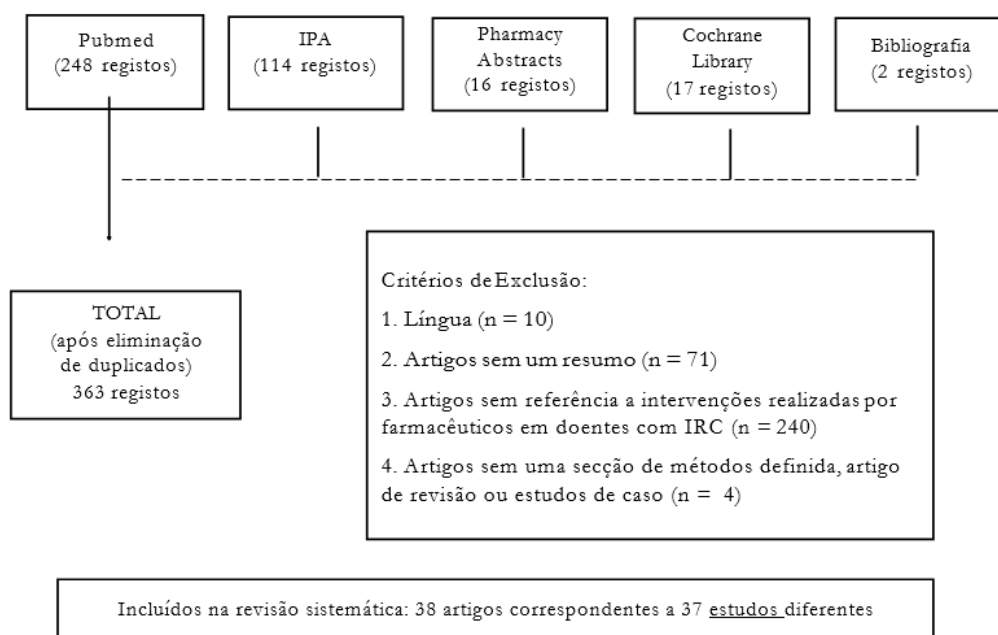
Pubmed
(248 registos)

IPA
(114 registos)

Pharmacy Abstracts
(16 registos)

Cochrane Library
(17 registos)

Bibliografia
(2 registos)

TOTAL
(após eliminação de duplicados)
363 registos

Critérios de Exclusão:

1. Língua (n = 10)

2. Artigos sem um resumo (n = 71)

3. Artigos sem referência a intervenções realizadas por farmacêuticos em doentes com IRC (n = 240)

4. Artigos sem uma secção de métodos definida, artigo de revisão ou estudos de caso (n = 4)

Incluídos na revisão sistemática: 38 artigos correspondentes a 37 estudos diferentes